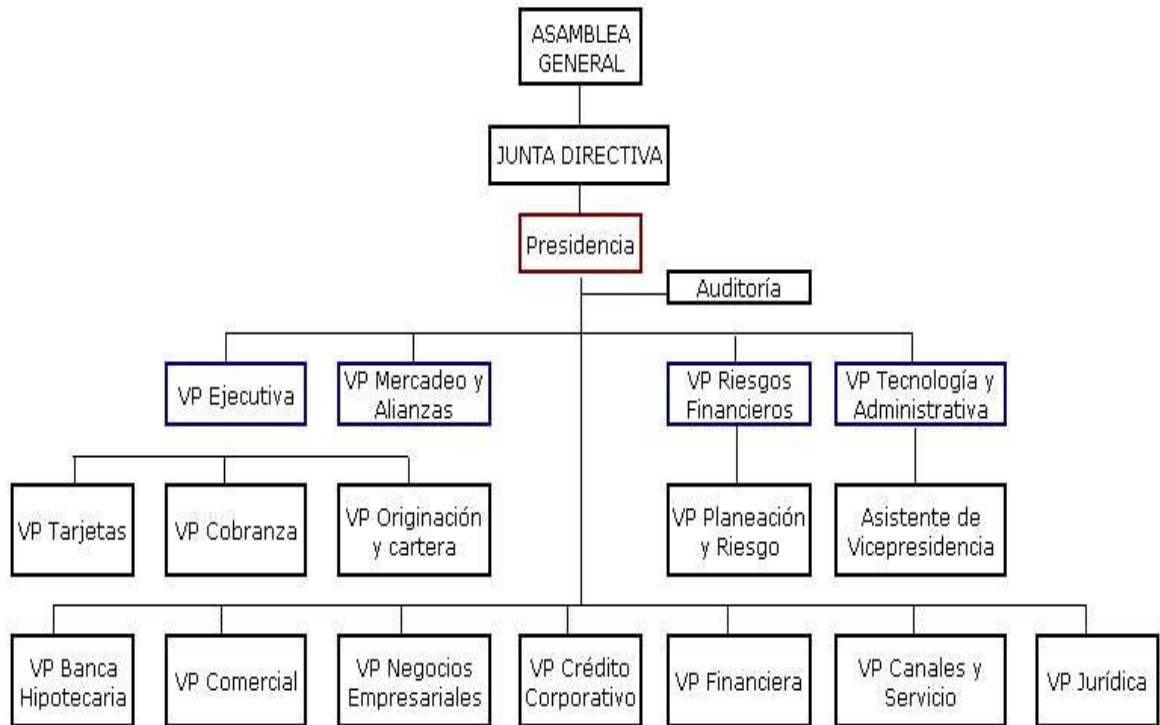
ASAMBLEA GENERAL

JUNTA DIRECTIVA

Presidencia

Auditoría

VP Ejecutiva

VP Mercadeo y Alianzas

VP Riesgos Financieros

VP Tecnología y Administrativa

VP Tarjetas

VP Cobranza

VP Originación y cartera

VP Planeación y Riesgo

Asistente de Vicepresidencia

VP Banca Hipotecaria

VP Comercial

VP Negocios Empresariales

VP Crédito Corporativo

VP Financiera

VP Canales y Servicio

VP Jurídica